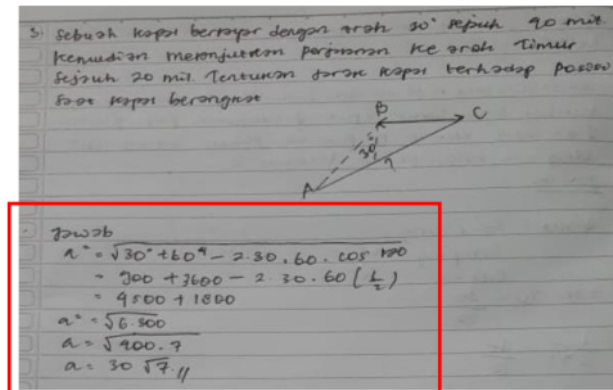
3. Sebuah kapal berlayar dengan arah 30° sejauh 90 mil kemudian melanjutkan perjalanan ke arah Timur sejauh 20 mil. Tentukan jarak kapal terhadap posisi saat kapal berangkat

B

C

30°

A

Jawab

$a^2 = \sqrt{30^2 + 60^2 - 2.30.60.\cos 120}$

$= 900 + 3600 - 2.30.60 \left(\frac{1}{2}\right)$

$= 4500 + 1800$

$a^2 = \sqrt{6.300}$

$a = \sqrt{900.7}$

$a = 30\sqrt{7}$ //